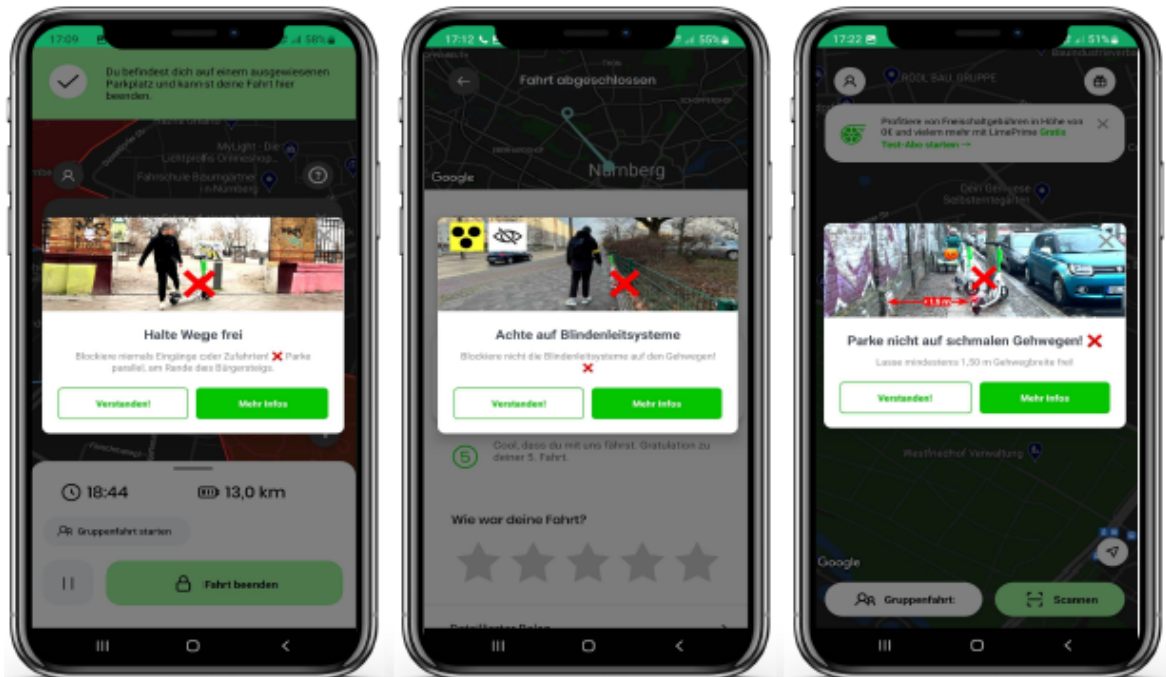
17:09 58%

Du befindest dich auf einem ausgewiesenen Parkplatz und kannst deine Fahrt hier beenden.

MyLight - Den Lichtprofis Onlineshop

Fahrschule Baumgärtner in Nürnberg

Halte Wege frei

Blockiere niemals Eingänge oder Zufahrten! ❌ Parke parallel, am Rande des Bürgersteigs.

Verstanden!

Mehr Infos

18:44

13,0 km

Gruppenfahrt starten

Fahrt beenden

17:12 55%

Fahrt abgeschlossen

Google

Nürnberg

Achte auf Blindenleitsysteme

Blockiere nicht die Blindenleitsysteme auf den Gehwegen! ❌

Verstanden!

Mehr Infos

5

Cool, dass du mit uns fährst. Gratulation zu deiner 5. Fahrt.

Wie war deine Fahrt?

17:22 51%

ROOL BAU GRUPPE

Profitiere von Freischaltgebühren in Höhe von 0€ und vielem mehr mit LimePrime Gratis Test-Abo starten →

Parke nicht auf schmalen Gehwegen! ❌

Lasse mindestens 1,50 m Gehwegbreite frei!

Verstanden!

Mehr Infos

Westfriedhof Verwaltung

Google

Gruppenfahrt:

Scannen